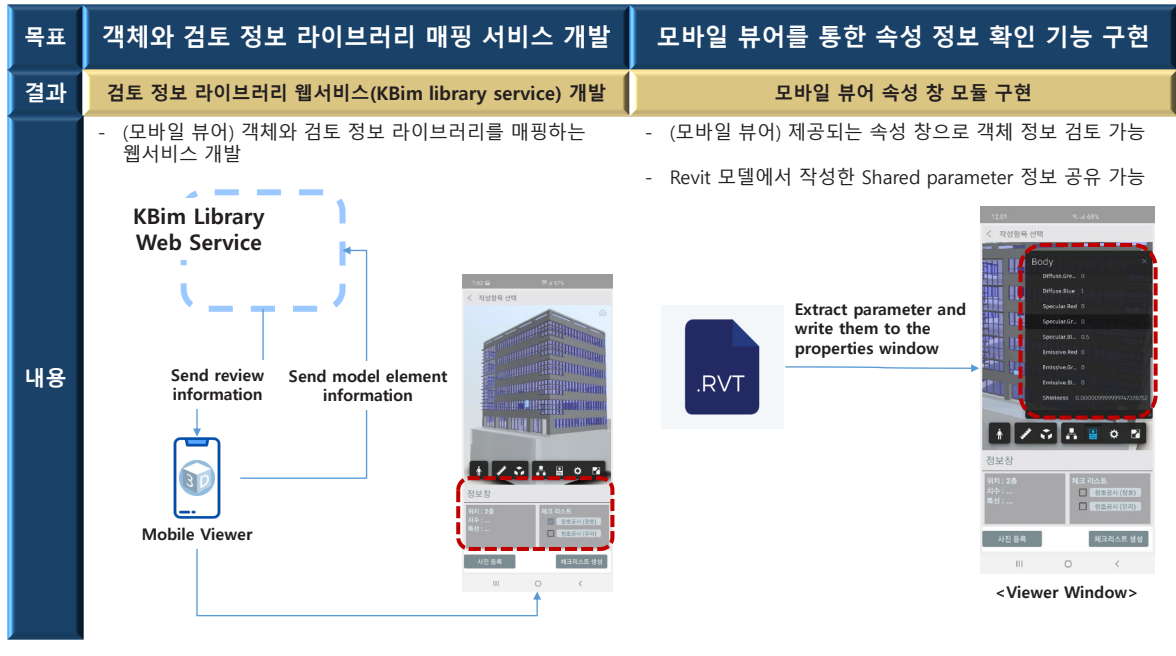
| 목표 | 객체와 검토 정보 라이브러리 매핑 서비스 개발 | 모바일 뷰어를 통한 속성 정보 확인 기능 구현 |
|---|---|---|
| 결과 | 검토 정보 라이브러리 웹서비스(KBim library service) 개발 | 모바일 뷰어 속성 창 모듈 구현 |
| 내용 | - (모바일 뷰어) 객체와 검토 정보 라이브러리를 매핑하는 웹서비스 개발 | - (모바일 뷰어) 제공되는 속성 창으로 객체 정보 검토 가능<br>- Revit 모델에서 작성한 Shared parameter 정보 공유 가능 |

KBim Library Web Service

Send review information

Send model element information

Mobile Viewer

7:03
작성항목 선택
정보창
위치 : 3층
치수 : ...
특성 : ...
체크 리스트
창호공사 (창호)
창호공사 (유리)
사진 등록
체크리스트 생성

.RVT

Extract parameter and write them to the properties window

12:01
작성항목 선택
Body
Diffuse.Gre... 0
Diffuse.Blue 1
Specular.Red 0
Specular.Gr... 0
Specular.Bl... 0.5
Emissive.Red 0
Emissive.Gr... 0
Emissive.Bl... 0
Shininess 0.0000099999974737875
정보창
위치 : 2층
치수 : ...
특성 : ...
체크 리스트
창호공사 (창호)
창호공사 (유리)
사진 등록
체크리스트 생성

<Viewer Window>